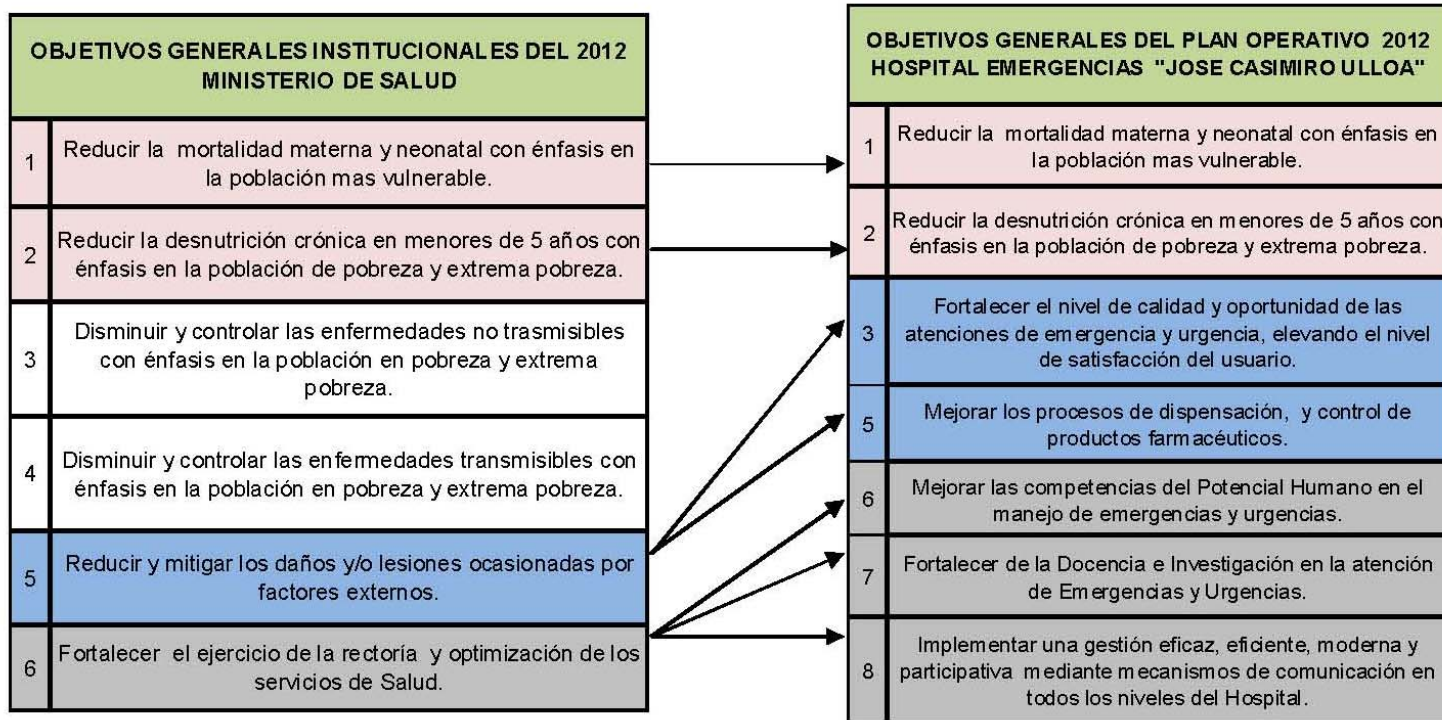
OBJETIVOS GENERALES INSTITUCIONALES DEL 2012 MINISTERIO DE SALUD

| | |
|---|---|
| 1 | Reducir la mortalidad materna y neonatal con énfasis en la población mas vulnerable. |
| 2 | Reducir la desnutrición crónica en menores de 5 años con énfasis en la población de pobreza y extrema pobreza. |
| 3 | Disminuir y controlar las enfermedades no trasmisibles con énfasis en la población en pobreza y extrema pobreza. |
| 4 | Disminuir y controlar las enfermedades transmisibles con énfasis en la población en pobreza y extrema pobreza. |
| 5 | Reducir y mitigar los daños y/o lesiones ocasionadas por factores externos. |
| 6 | Fortalecer el ejercicio de la rectoría y optimización de los servicios de Salud. |

OBJETIVOS GENERALES DEL PLAN OPERATIVO 2012 HOSPITAL EMERGENCIAS "JOSE CASIMIRO ULLOA"

| | |
|---|---|
| 1 | Reducir la mortalidad materna y neonatal con énfasis en la población mas vulnerable. |
| 2 | Reducir la desnutrición crónica en menores de 5 años con énfasis en la población de pobreza y extrema pobreza. |
| 3 | Fortalecer el nivel de calidad y oportunidad de las atenciones de emergencia y urgencia, elevando el nivel de satisfacción del usuario. |
| 5 | Mejorar los procesos de dispensación, y control de productos farmacéuticos. |
| 6 | Mejorar las competencias del Potencial Humano en el manejo de emergencias y urgencias. |
| 7 | Fortalecer de la Docencia e Investigación en la atención de Emergencias y Urgencias. |
| 8 | Implementar una gestión eficaz, eficiente, moderna y participativa mediante mecanismos de comunicación en todos los niveles del Hospital. |